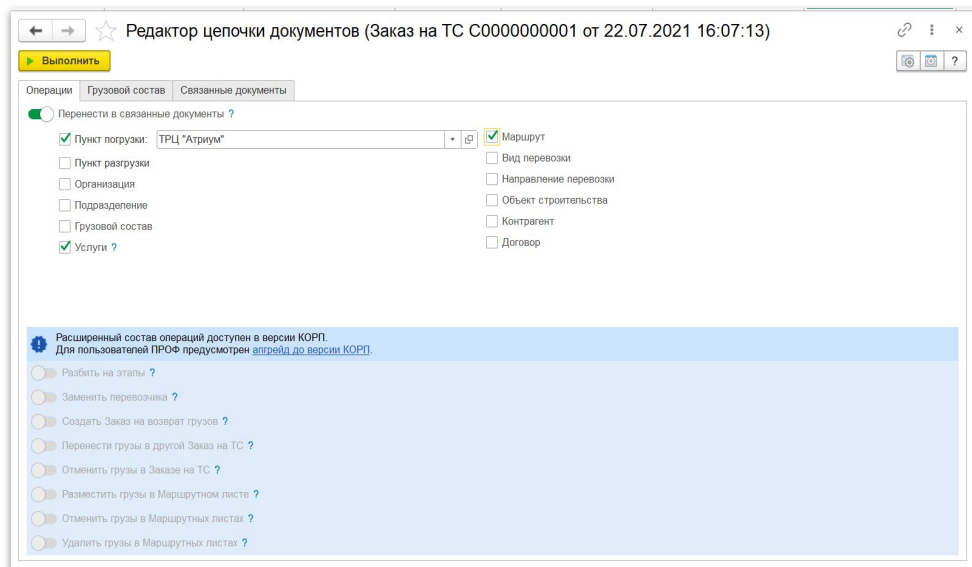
Редактор цепочки документов (Заказ на ТС С0000000001 от 22.07.2021 16:07:13)

Выполнить

?

Операции | Грузовой состав | Связанные документы

Перенести в связанные документы ?

Пункт погрузки: ТРЦ "Атриум"

Пункт разгрузки

Организация

Подразделение

Грузовой состав

Услуги ?

Маршрут

Вид перевозки

Направление перевозки

Объект строительства

Контрагент

Договор

Расширенный состав операций доступен в версии КОРП.
Для пользователей ПРОФ предусмотрен апгрейд до версии КОРП.

Разбить на этапы ?

Заменить перевозчика ?

Создать Заказ на возврат грузов ?

Перенести грузы в другой Заказ на ТС ?

Отменить грузы в Заказе на ТС ?

Разместить грузы в Маршрутном листе ?

Отменить грузы в Маршрутных листах ?

Удалить грузы в Маршрутных листах ?